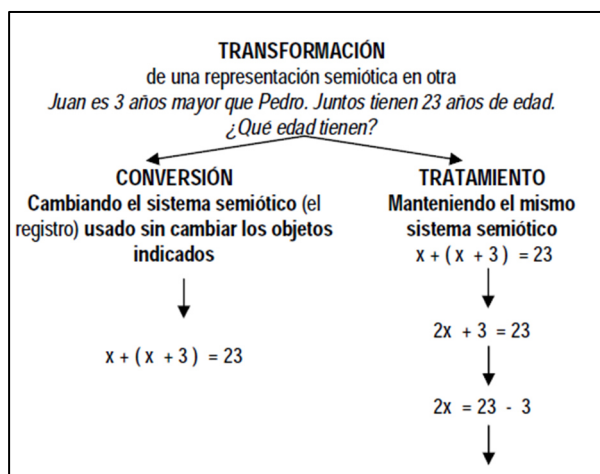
TRANSFORMACIÓN
de una representación semiótica en otra
*Juan es 3 años mayor que Pedro. Juntos tienen 23 años de edad. ¿Qué edad tienen?*

CONVERSIÓN
Cambiando el sistema semiótico (el registro) usado sin cambiar los objetos indicados

$x + (x + 3) = 23$

TRATAMIENTO
Manteniendo el mismo sistema semiótico
$x + (x + 3) = 23$

$2x + 3 = 23$

$2x = 23 - 3$